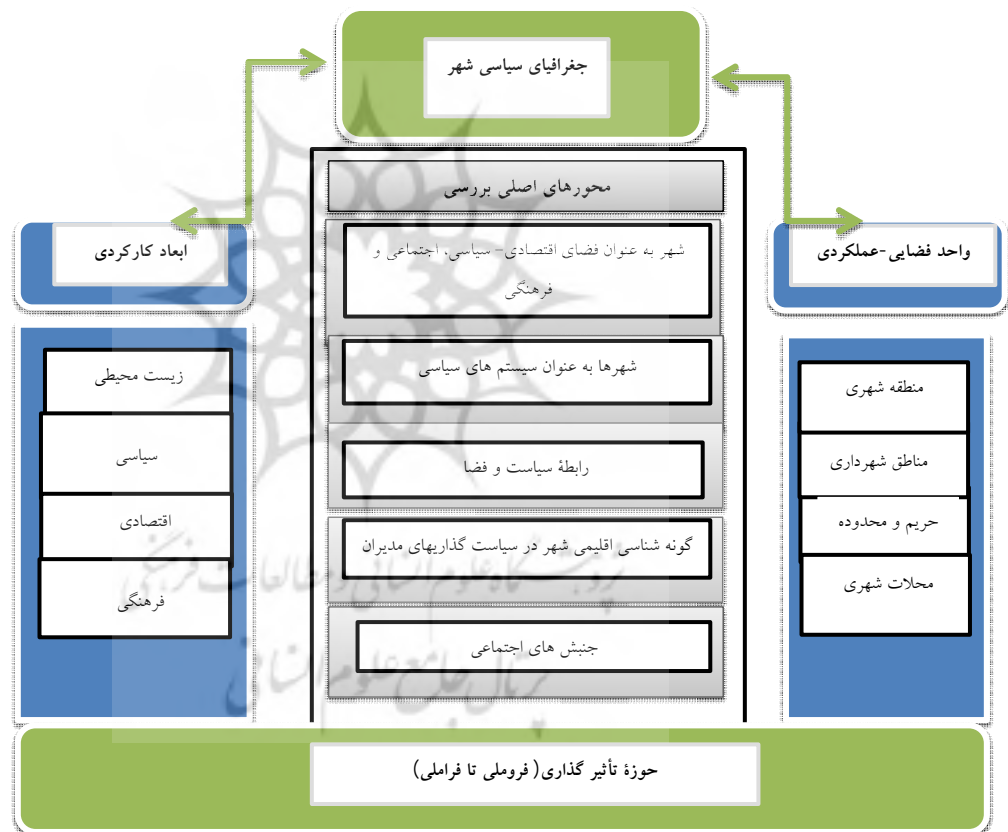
جغرافیای سیاسی شهر

واحد فضایی-عملکردی

منطقه شهری

مناطق شهرداری

حریم و محدوده

محلات شهری

محورهای اصلی بررسی

شهر به عنوان فضای اقتصادی- سیاسی، اجتماعی و فرهنگی

شهرها به عنوان سیستم های سیاسی

رابطهٔ سیاست و فضا

گونه شناسی اقلیمی شهر در سیاست گذاریهای مدیران

جنبش های اجتماعی

ابعاد کارکردی

زیست محیطی

سیاسی

اقتصادی

فرهنگی

حوزهٔ تأثیر گذاری(فروملی تا فراملی)

پژوهشگاه علوم انسانی و مطالعات فرهنگی
پرتال جامع علوم انسانی